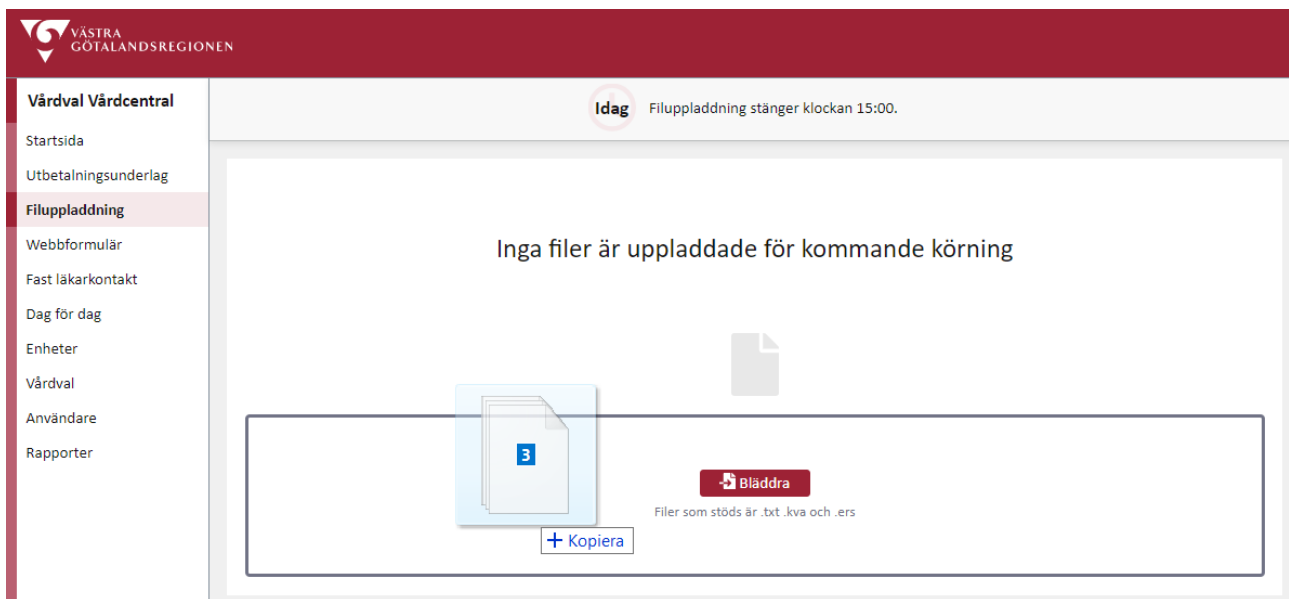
VÄSTRA
GÖTALANDSREGIONEN

Vårdval Vårdcentral

Startsida
Utbetalningsunderlag
Filuppladdning
Webbformulär
Fast läkarkontakt
Dag för dag
Enheter
Vårdval
Användare
Rapporter

Idag Filuppladdning stänger klockan 15:00.

Inga filer är uppladdade för kommande körning

3

+ Kopiera

Bläddra

Filer som stöds är .txt .kva och .ers